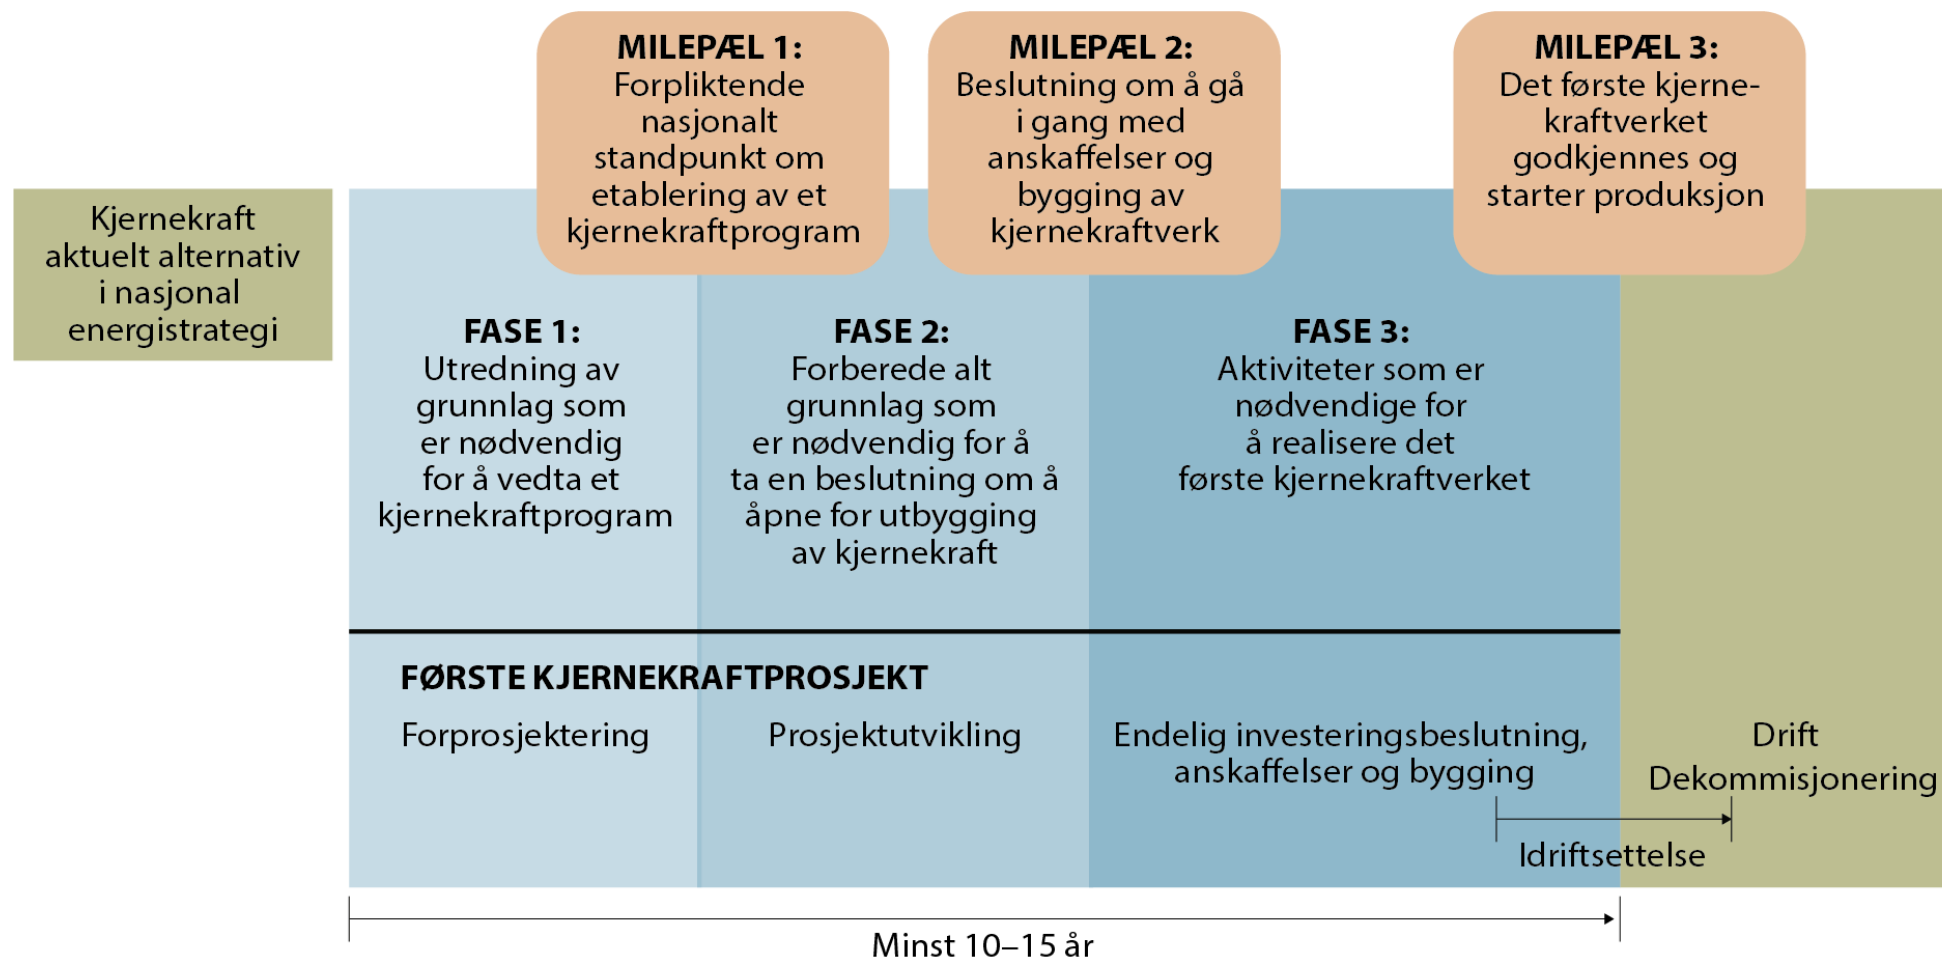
MILEPÆL 1:
Forpliktende nasjonalt standpunkt om etablering av et kjernekraftprogram

MILEPÆL 2:
Beslutning om å gå i gang med anskaffelser og bygging av kjernekraftverk

MILEPÆL 3:
Det første kjernekraftverket godkjennes og starter produksjon

Kjernekraft aktuelt alternativ i nasjonal energistrategi

FASE 1:
Utredning av grunnlag som er nødvendig for å vedta et kjernekraftprogram

FASE 2:
Forberede alt grunnlag som er nødvendig for å ta en beslutning om å åpne for utbygging av kjernekraft

FASE 3:
Aktiviteter som er nødvendige for å realisere det første kjernekraftverket

FØRSTE KJERNEKRAFTPROSJEKT

Forprosjektering

Prosjektutvikling

Endelig investeringsbeslutning, anskaffelser og bygging

Drift
Dekommisjonering

Idriftsettelse

Minst 10–15 år